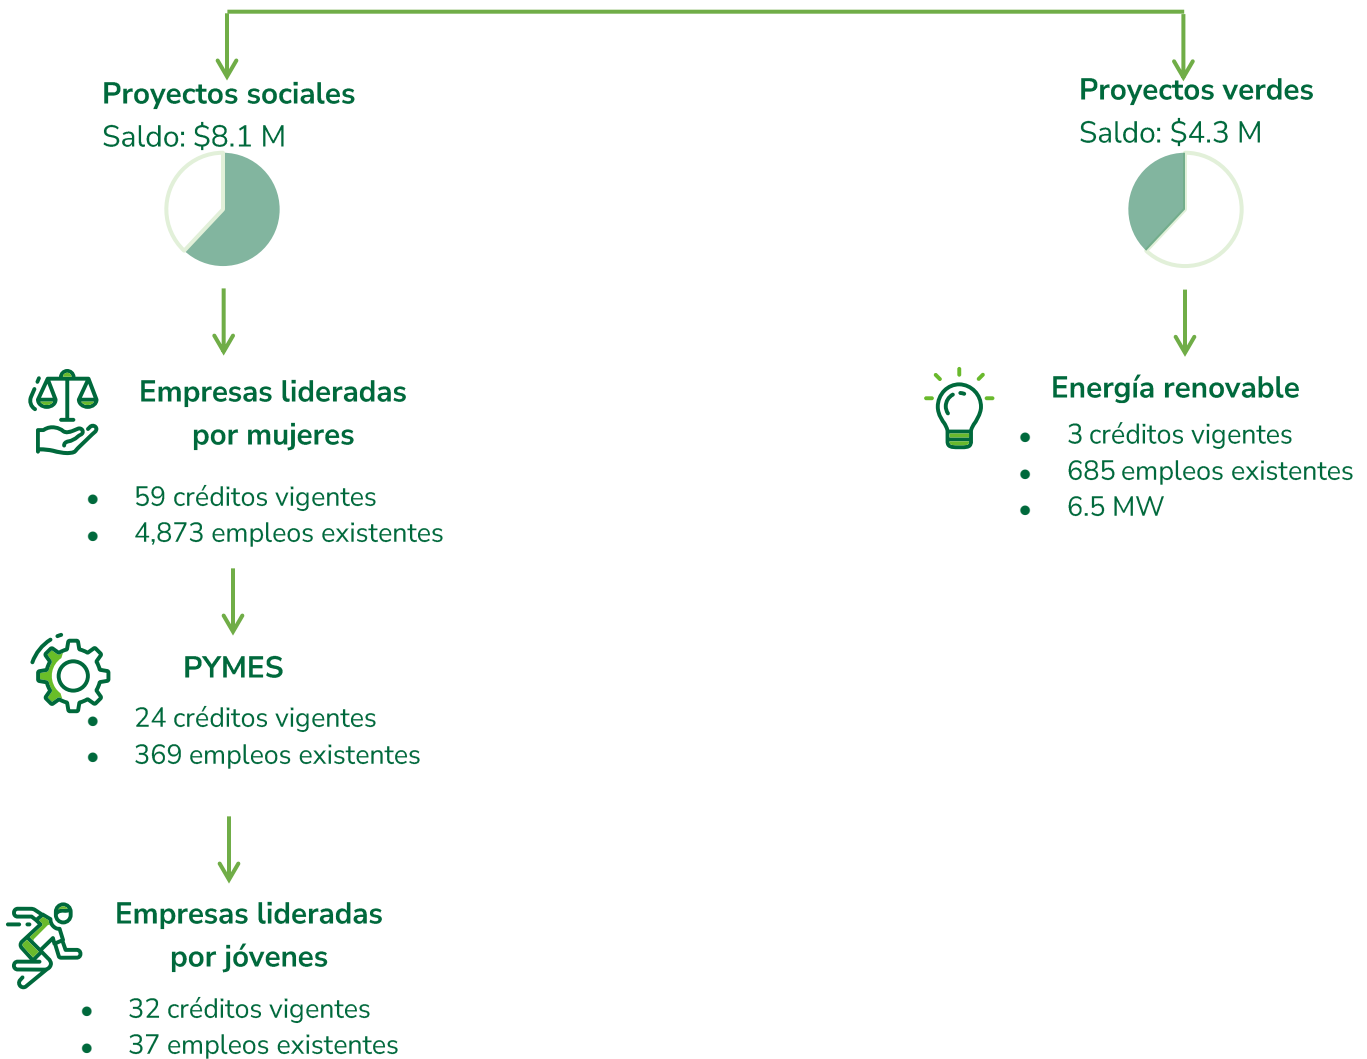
Proyectos sociales
Saldo: $8.1 M

Empresas lideradas por mujeres

- 59 créditos vigentes
- 4,873 empleos existentes

PYMES

- 24 créditos vigentes
- 369 empleos existentes

Empresas lideradas por jóvenes

- 32 créditos vigentes
- 37 empleos existentes

Proyectos verdes
Saldo: $4.3 M

Energía renovable

- 3 créditos vigentes
- 685 empleos existentes
- 6.5 MW